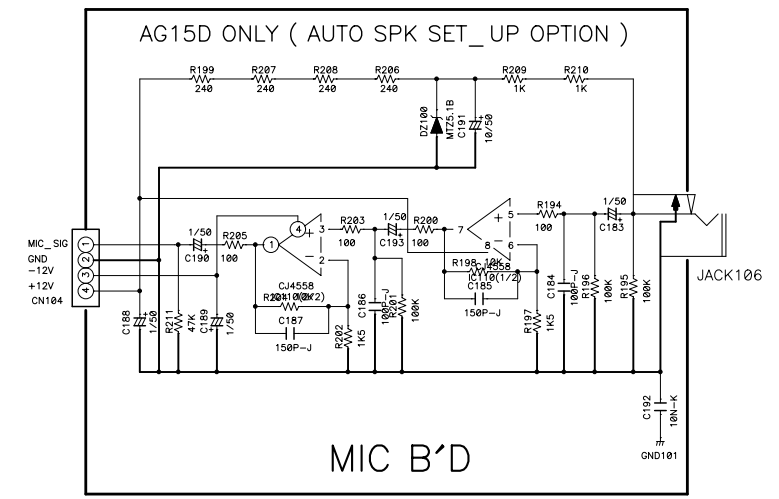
AG15D ONLY ( AUTO SPK SET_ UP OPTION )

R199 240
R207 240
R208 240
R206 240
R209 1K
R210 1K

DZ100 MTZ5.1B
C191 10/50

MIC_SIG
GND
-12V
+12V
CN104
1
2
3
4

1/50
C190
R205 100
1
4
3
2
+
-
CJ4558
R204 10K
IC110(1/2)
C187 150P-J
R203 100
1/50
C193
R200 100
C186 100P-J
R201 100K
R202 1K5
7
+ 5
8 - 6
R198 10K
CJ4558
IC110(1/2)
C185 150P-J
R197 1K5
R194 100
C184 100P-J
R196 100K
1/50
C183
R195 100K
JACK106

C188 1/50
R211 47K
C189 1/50

C192 10N-K
GND101

MIC B'D